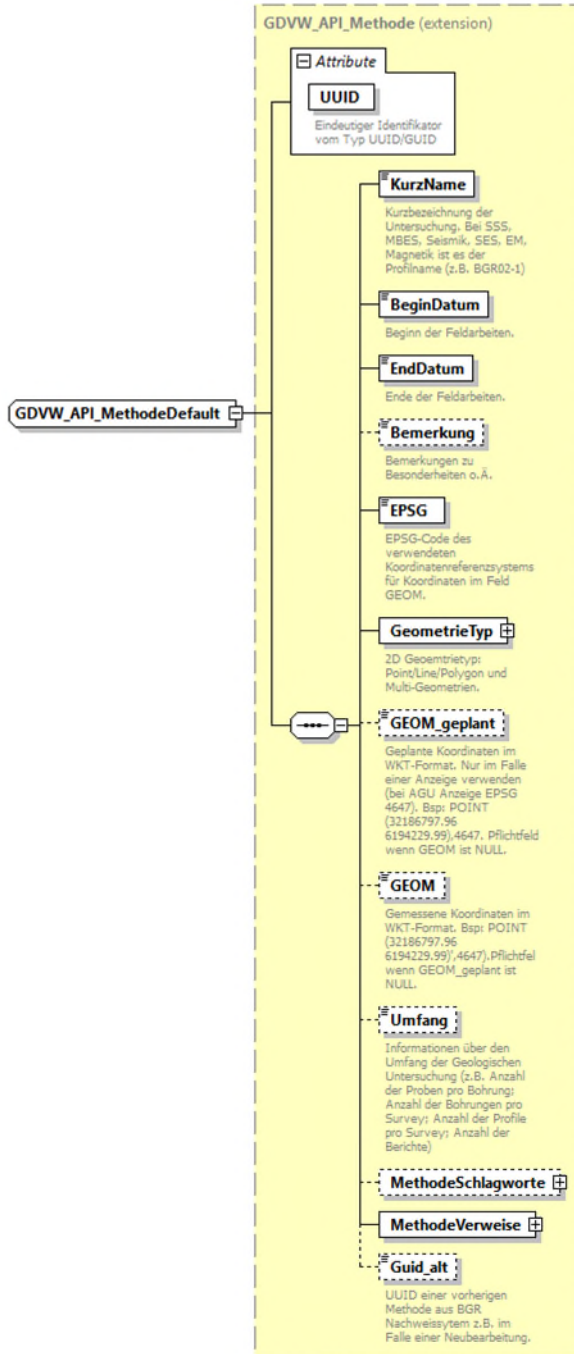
GDVW_API_Methode (extension)

Attribute

UUID

Eindeutiger Identifikator vom Typ UUID/GUID

GDVW_API_MethodeDefault

KurzName

Kurzbezeichnung der Untersuchung. Bei SSS, MBES, Seismik, SES, EM, Magnetik ist es der Profilname (z.B. BGR02-1)

BeginDatum

Beginn der Feldarbeiten.

EndDatum

Ende der Feldarbeiten.

Bemerkung

Bemerkungen zu Besonderheiten o.Ä.

EPSG

EPSG-Code des verwendeten Koordinatenreferenzsystems für Koordinaten im Feld GEOM.

GeometrieTyp

2D Geoemtrietyp: Point/Line/Polygon und Multi-Geometrien.

GEOM_geplant

Geplante Koordinaten im WKT-Format. Nur im Falle einer Anzeige verwenden (bei AGU Anzeige EPSG 4647). Bsp: POINT (32186797.96 6194229.99),4647. Pflichtfeld wenn GEOM ist NULL.

GEOM

Gemessene Koordinaten im WKT-Format. Bsp: POINT (32186797.96 6194229.99)',4647).Pflichtfel wenn GEOM_geplant ist NULL.

Umfang

Informationen über den Umfang der Geologischen Untersuchung (z.B. Anzahl der Proben pro Bohrung; Anzahl der Bohrungen pro Survey; Anzahl der Profile pro Survey; Anzahl der Berichte)

MethodeSchlagworte

MethodeVerweise

Guid_alt

UUID einer vorherigen Methode aus BGR Nachweissytem z.B. im Falle einer Neubearbeitung.